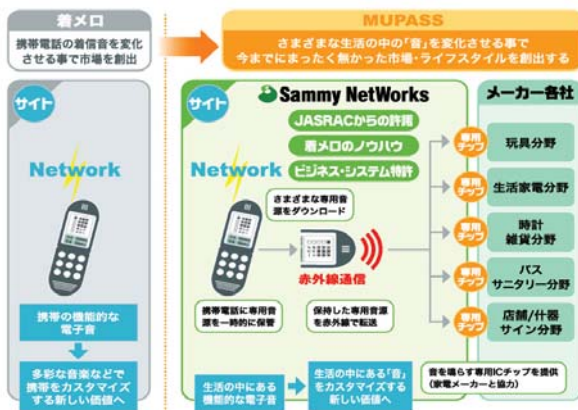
着メロ

携帯電話の着信音を変化させる事で市場を創出

MUPASS

さまざまな生活の中の「音」を変化させる事で今までにまったく無かった市場・ライフスタイルを創出する

サイト

Network

携帯の機能的な電子音

多彩な音楽などで携帯をカスタマイズする新しい価値へ

サイト

Sammy NetWorks

JASRACからの許諾

着メロのノウハウ

ビジネス・システム特許

Network

さまざまな専用音源をダウンロード

赤外線通信

携帯電話に専用音源を一時的に保管

保持した専用音源を赤外線で転送

専用チップ

専用チップ

専用チップ

専用チップ

専用チップ

メーカー各社

玩具分野

生活家電分野

時計 雑貨分野

バス サニタリー分野

店舗/什器 サイン分野

生活の中にある機能的な電子音

生活の中にある「音」をカスタマイズする新しい価値へ

音を鳴らす専用ICチップを提供(家電メーカーと協力)